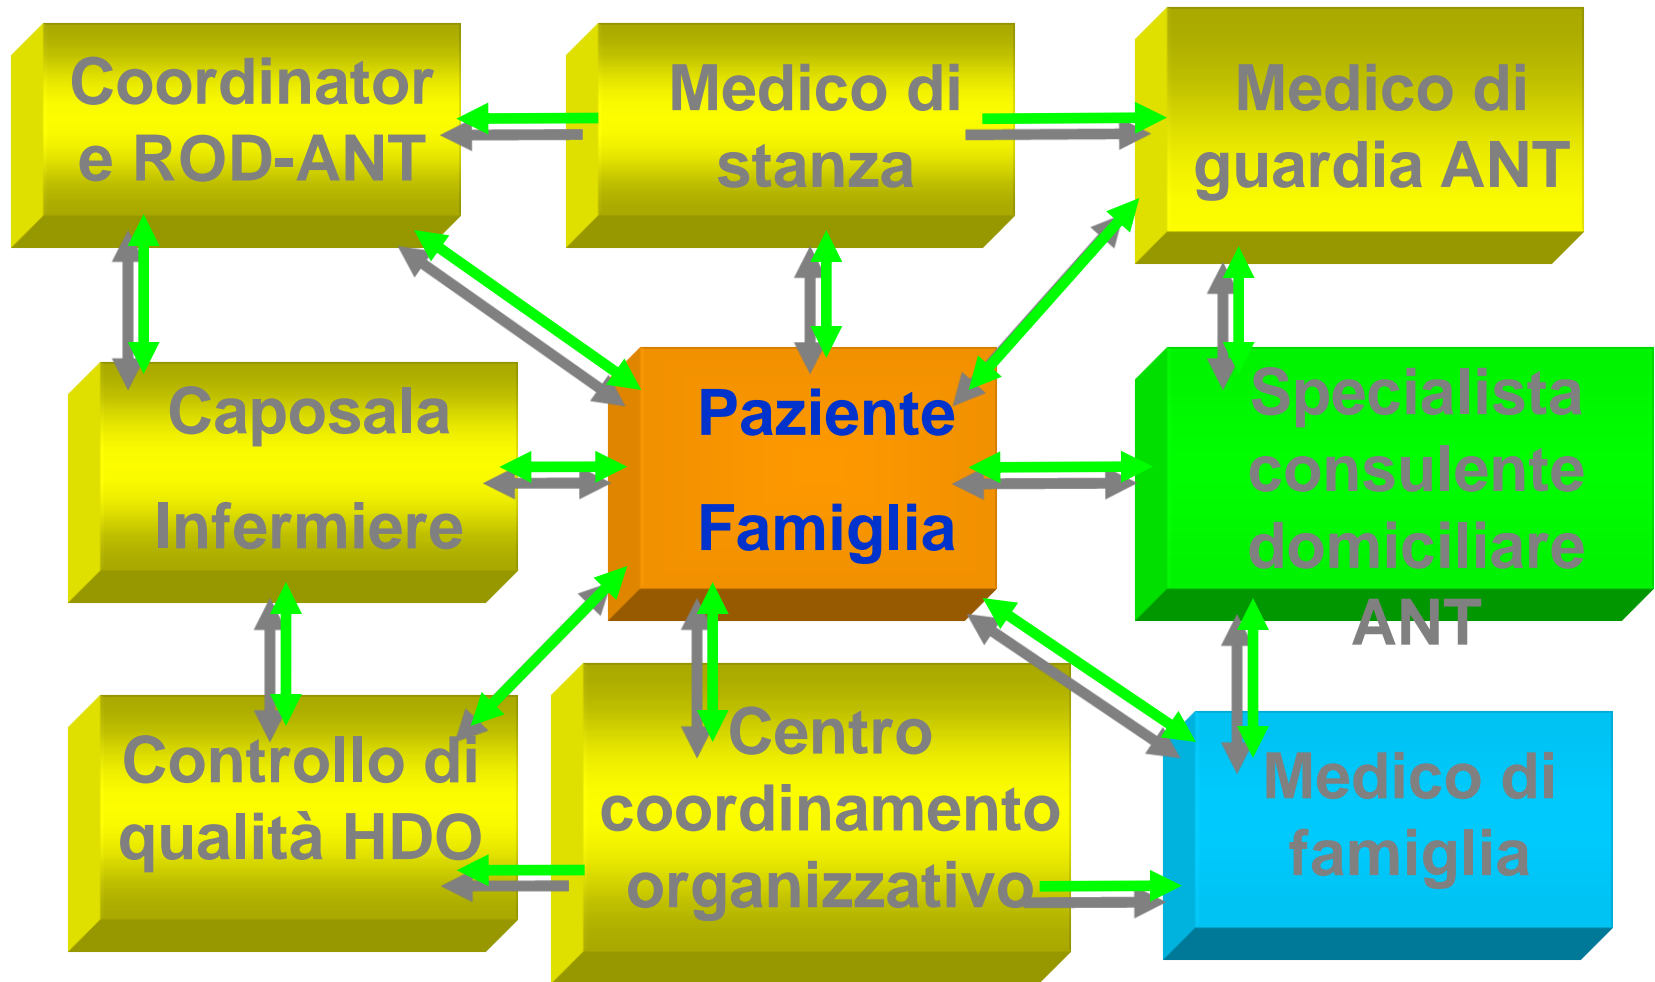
Coordinatore ROD-ANT

Medico di stanza

Medico di guardia ANT

Caposala

Infermiere

Paziente

Famiglia

Specialista consulente domiciliare ANT

Controllo di qualità HDO

Centro coordinamento organizzativo

Medico di famiglia